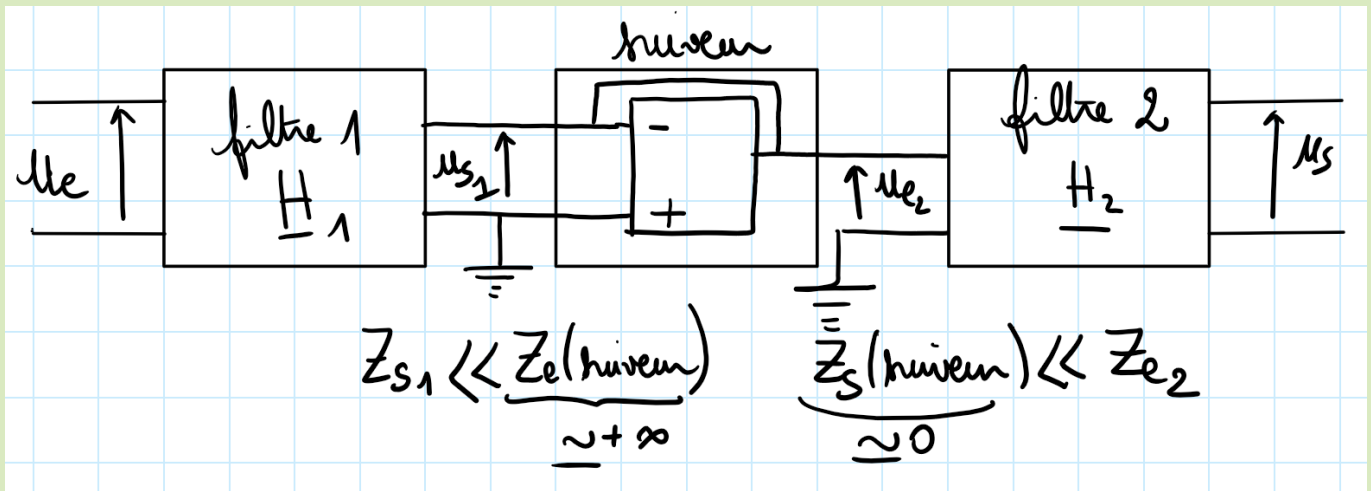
suiveur

$u_e$

filtre 1

$\underline{H}_1$

$u_{s_1}$

$-$

$+$

$u_{e_2}$

filtre 2

$\underline{H}_2$

$u_s$

$Z_{s_1} \ll \underbrace{Z_e(\text{suiveur})}_{\simeq +\infty}$ $\underbrace{Z_s(\text{suiveur})}_{\simeq 0} \ll Z_{e_2}$